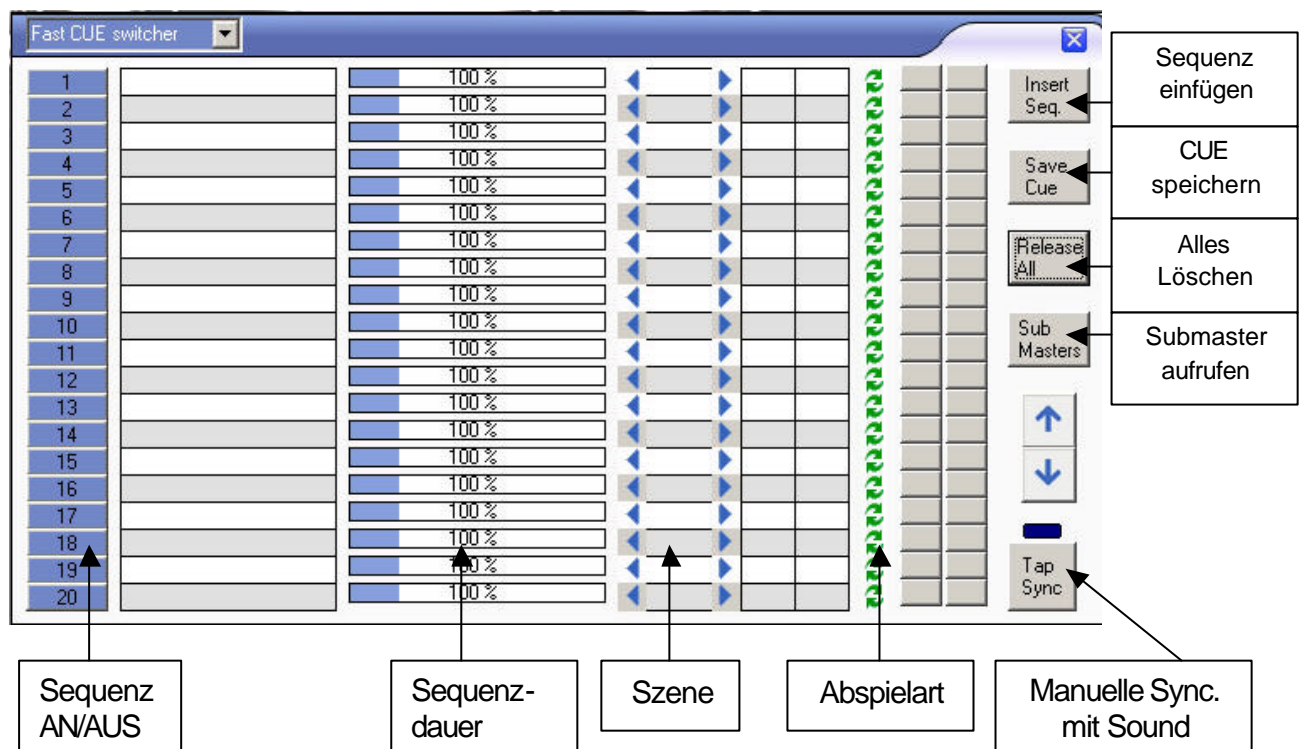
Fast CUE switcher

| 1 | 100 % |
|---|---|
| 2 | 100 % |
| 3 | 100 % |
| 4 | 100 % |
| 5 | 100 % |
| 6 | 100 % |
| 7 | 100 % |
| 8 | 100 % |
| 9 | 100 % |
| 10 | 100 % |
| 11 | 100 % |
| 12 | 100 % |
| 13 | 100 % |
| 14 | 100 % |
| 15 | 100 % |
| 16 | 100 % |
| 17 | 100 % |
| 18 | 100 % |
| 19 | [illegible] |
| 20 | 100 % |

Insert Seq.

Sequenz einfügen

Save Cue

CUE speichern

Release All

Alles Löschen

Sub Masters

Submaster aufrufen

Tap Sync

Sequenz AN/AUS

Sequenzdauer

Szene

Abspielart

Manuelle Sync. mit Sound